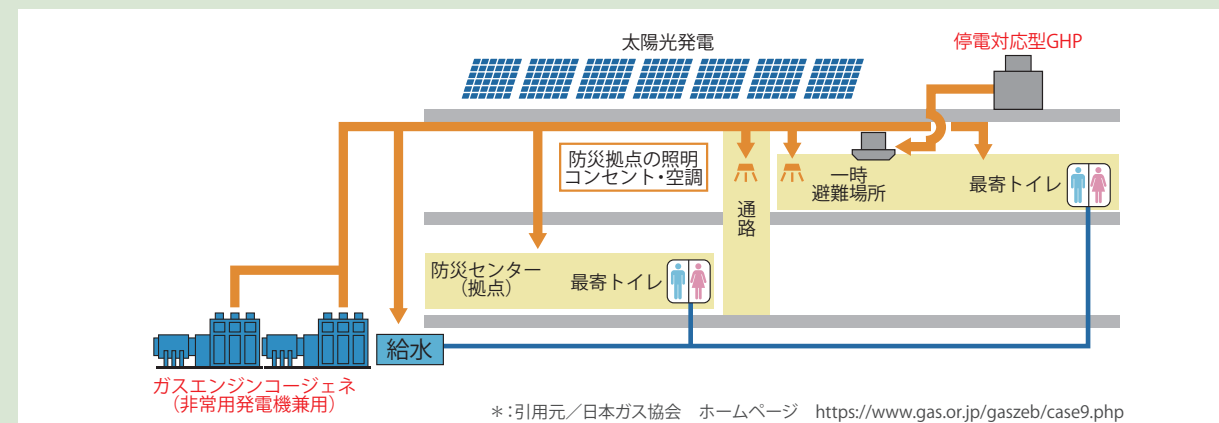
太陽光発電

停電対応型GHP

防災拠点の照明
コンセント・空調

通路

一時
避難場所

最寄トイレ

防災センター
（拠点）

最寄トイレ

給水

ガスエンジンコージェネ
（非常用発電機兼用）

＊：引用元／日本ガス協会　ホームページ　https://www.gas.or.jp/gaszeb/case9.php